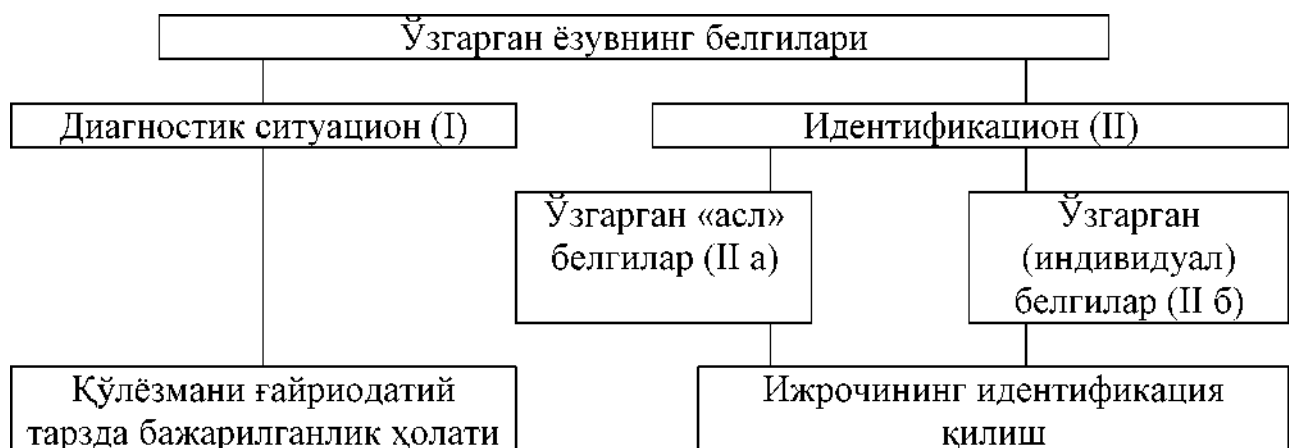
Ўзгарган ёзувнинг белгилари

Диагностик ситуацион (I)

Идентификацион (II)

Ўзгарган «асл» белгилар (II а)

Ўзгарган (индивидуал) белгилар (II б)

Қўлёзмани ғайриодатий тарзда бажарилганлик ҳолати

Ижрочининг идентификация қилиш